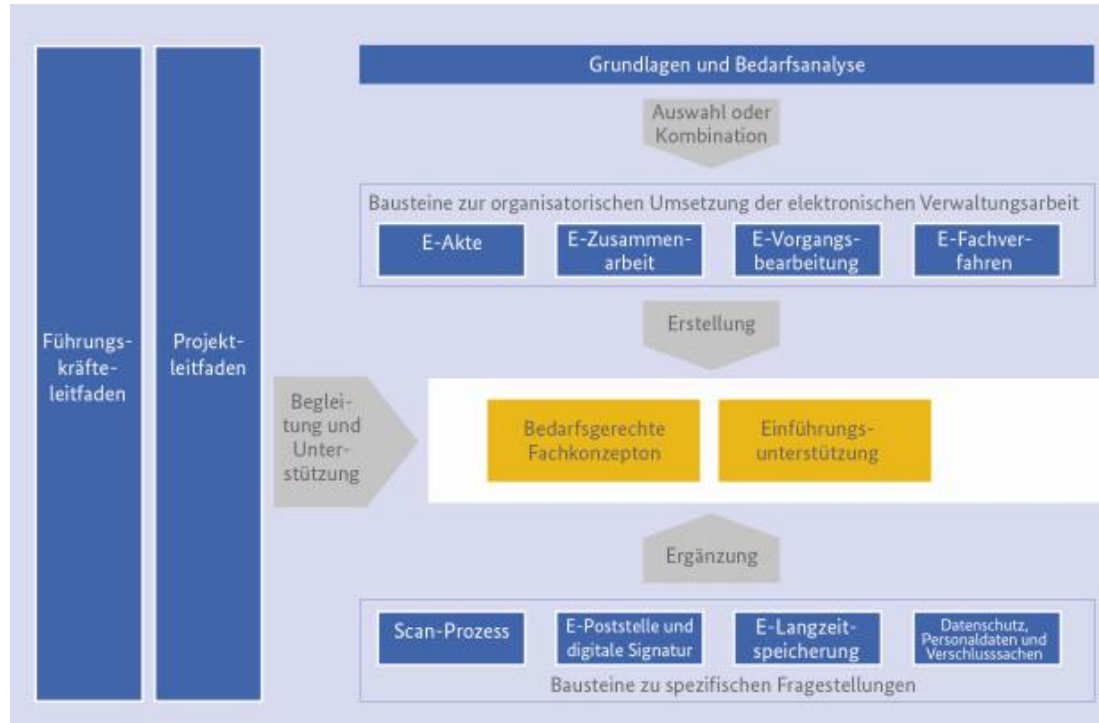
Führungskräfteleitfaden

Projektleitfaden

Grundlagen und Bedarfsanalyse

Auswahl oder Kombination

Bausteine zur organisatorischen Umsetzung der elektronischen Verwaltungsarbeit

E-Akte

E-Zusammenarbeit

E-Vorgangsbearbeitung

E-Fachverfahren

Erstellung

Begleitung und Unterstützung

Bedarfsgerechte Fachkonzepton

Einführungsunterstützung

Ergänzung

Scan-Prozess

E-Poststelle und digitale Signatur

E-Langzeitspeicherung

Datenschutz, Personaldaten und Verschlusssachen

Bausteine zu spezifischen Fragestellungen